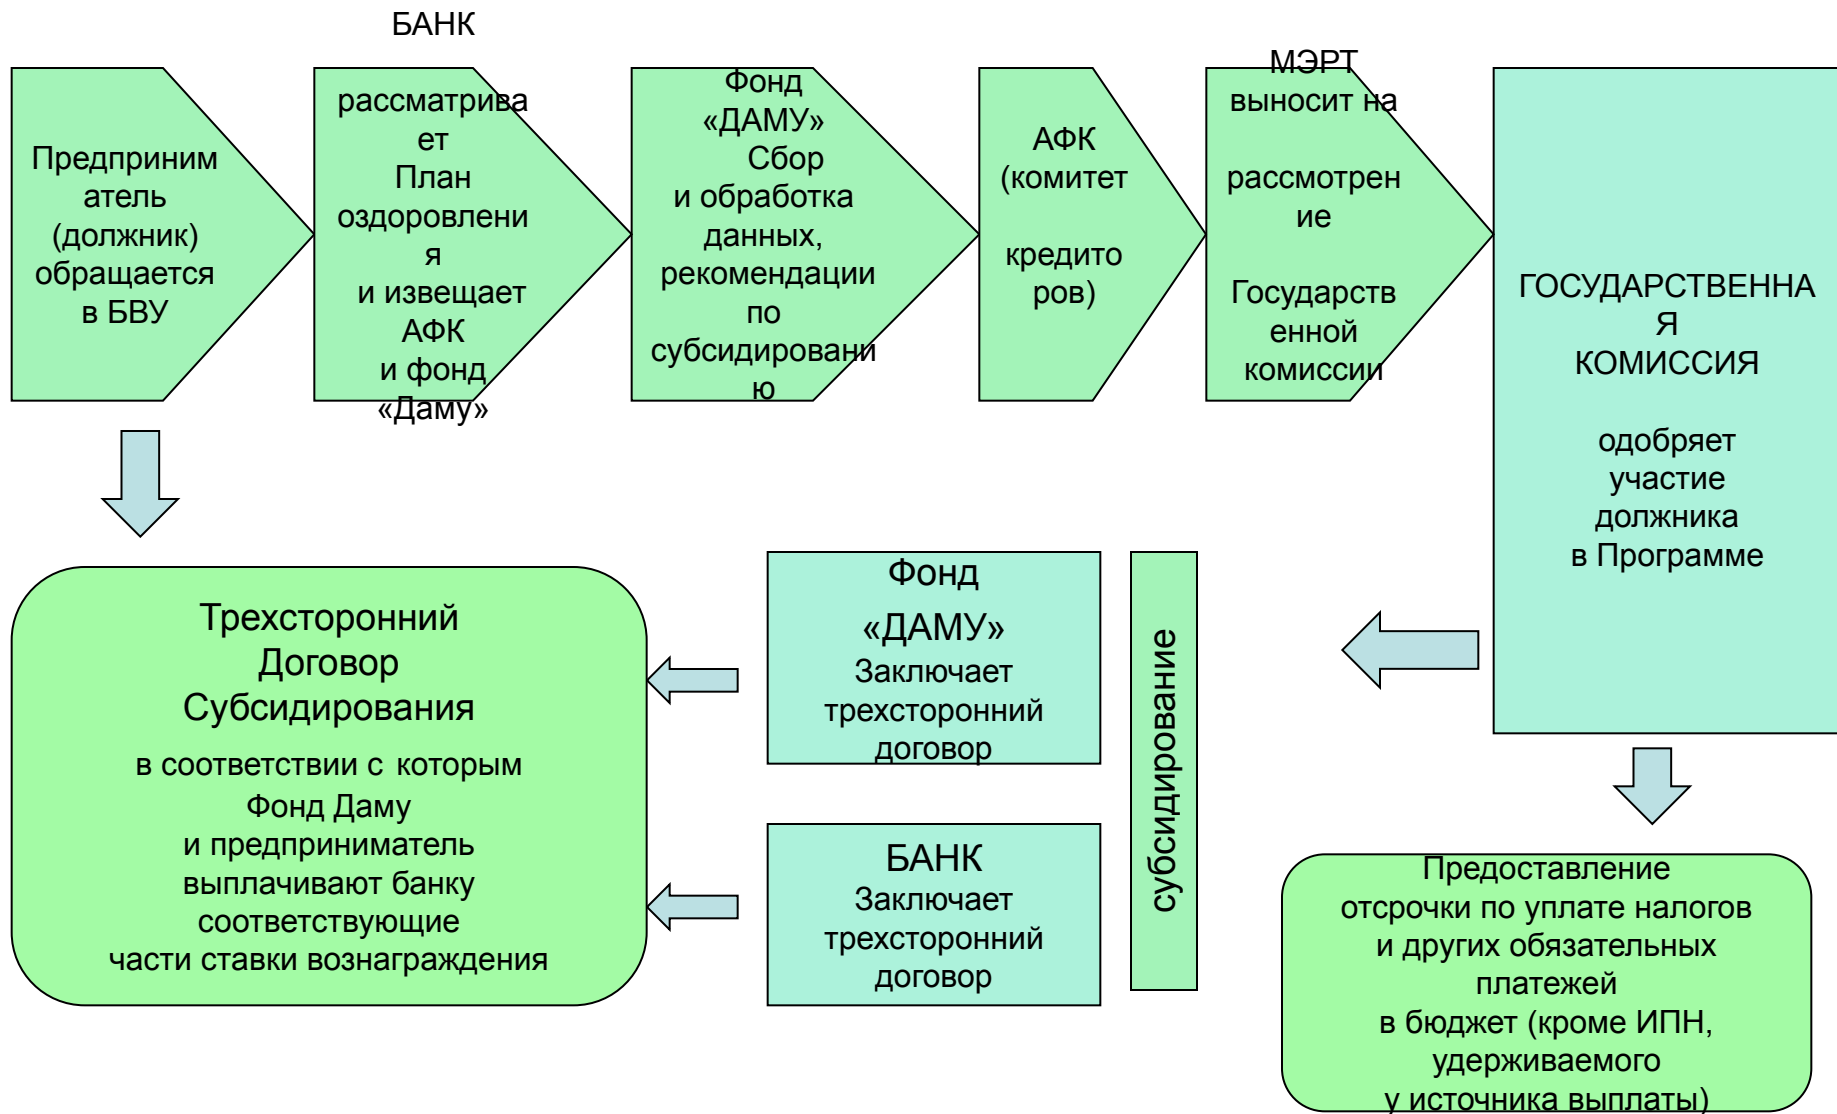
Предприниматель (должник) обращается в БВУ

БАНК

рассматривает План оздоровления и извещает АФК и фонд «Даму»

Фонд «ДАМУ» Сбор и обработка данных, рекомендации по субсидированию

АФК (комитет кредиторов)

МЭРТ выносит на рассмотрение Государственной комиссии

ГОСУДАРСТВЕННАЯ КОМИССИЯ

одобряет участие должника в Программе

Трехсторонний Договор Субсидирования

в соответствии с которым Фонд Даму и предприниматель выплачивают банку соответствующие части ставки вознаграждения

Фонд «ДАМУ» Заключает трехсторонний договор

БАНК Заключает трехсторонний договор

субсидирование

Предоставление отсрочки по уплате налогов и других обязательных платежей в бюджет (кроме ИПН, удерживаемого у источника выплаты)